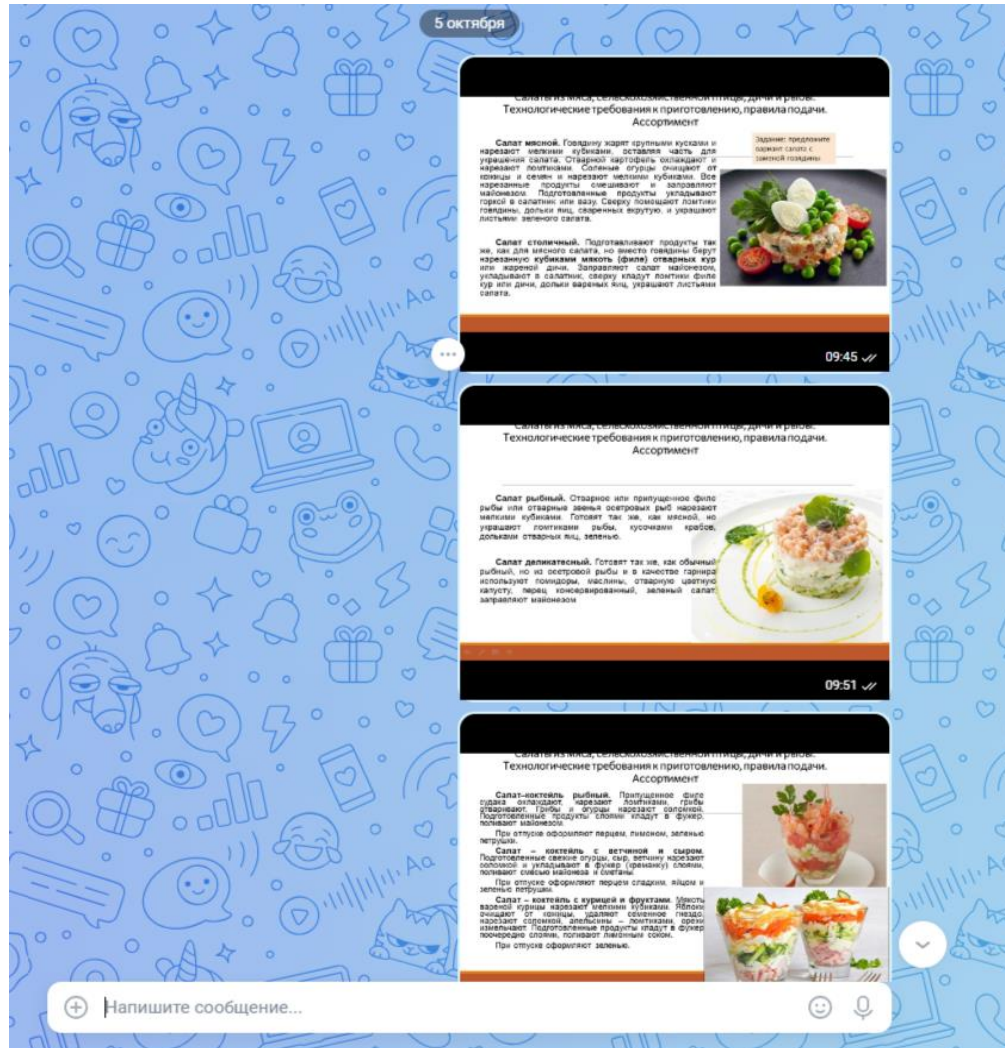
5 октября

Салаты из мяса, сельскохозяйственной птицы, дичи и рыбы. Технологические требования к приготовлению, правила подачи. Ассортимент

Задание: предложите вариант салата с заменой говядины

Салат мясной. Говядину жарят крупными кусками и нарезают мелкими кубиками, оставляя часть для украшения салата. Отварной картофель охлаждают и нарезают ломтиками. Соленые огурцы очищают от кожицы и семян и нарезают мелкими кубиками. Все нарезанные продукты смешивают и заправляют майонезом. Подготовленные продукты укладывают горкой в салатник или вазу. Сверху помещают ломтики говядины, дольки яиц, сваренных вкрутую, и украшают листьями зеленого салата.

Салат столичный. Подготавливают продукты так же, как для мясного салата, но вместо говядины берут нарезанную кубиками мякоть (филе) отварных кур или жареной дичи. Заправляют салат майонезом, укладывают в салатник, сверху кладут ломтики филе кур или дичи, дольки вареных яиц, украшают листьями салата.

09:45

Салаты из мяса, сельскохозяйственной птицы, дичи и рыбы. Технологические требования к приготовлению, правила подачи. Ассортимент

Салат рыбный. Отварное или припущенное филе рыбы или отварные звенья осетровых рыб нарезают мелкими кубиками. Готовят так же, как мясной, но украшают ломтиками рыбы, кусочками крабов, дольками отварных яиц, зеленью.

Салат деликатесный. Готовят так же, как обычный рыбный, но из осетровой рыбы и в качестве гарнира используют помидоры, маслины, отварную цветную капусту, перец консервированный, зеленый салат, заправляют майонезом

09:51

Салаты из мяса, сельскохозяйственной птицы, дичи и рыбы. Технологические требования к приготовлению, правила подачи. Ассортимент

Салат-коктейль рыбный. Припущенное филе судака охлаждают, нарезают ломтиками, грибы отваривают. Грибы и огурцы нарезают соломкой. Подготовленные продукты слоями кладут в фужер, поливают майонезом.

При отпуске оформляют перцем, лимоном, зеленью петрушки.

Салат – коктейль с ветчиной и сыром. Подготовленные свежие огурцы, сыр, ветчину нарезают соломкой и укладывают в фужер (креманку) слоями, поливают смесью майонеза и сметаны.

При отпуске оформляют перцем сладким, яйцом и зеленью петрушки.

Салат – коктейль с курицей и фруктами. Мякоть вареной курицы нарезают мелкими кубиками. Яблоки очищают от кожицы, удаляют семенное гнездо, нарезают соломкой, апельсины – ломтиками, орехи измельчают. Подготовленные продукты кладут в фужер поочередно слоями, поливают лимонным соком.

При отпуске оформляют зеленью.

Напишите сообщение...